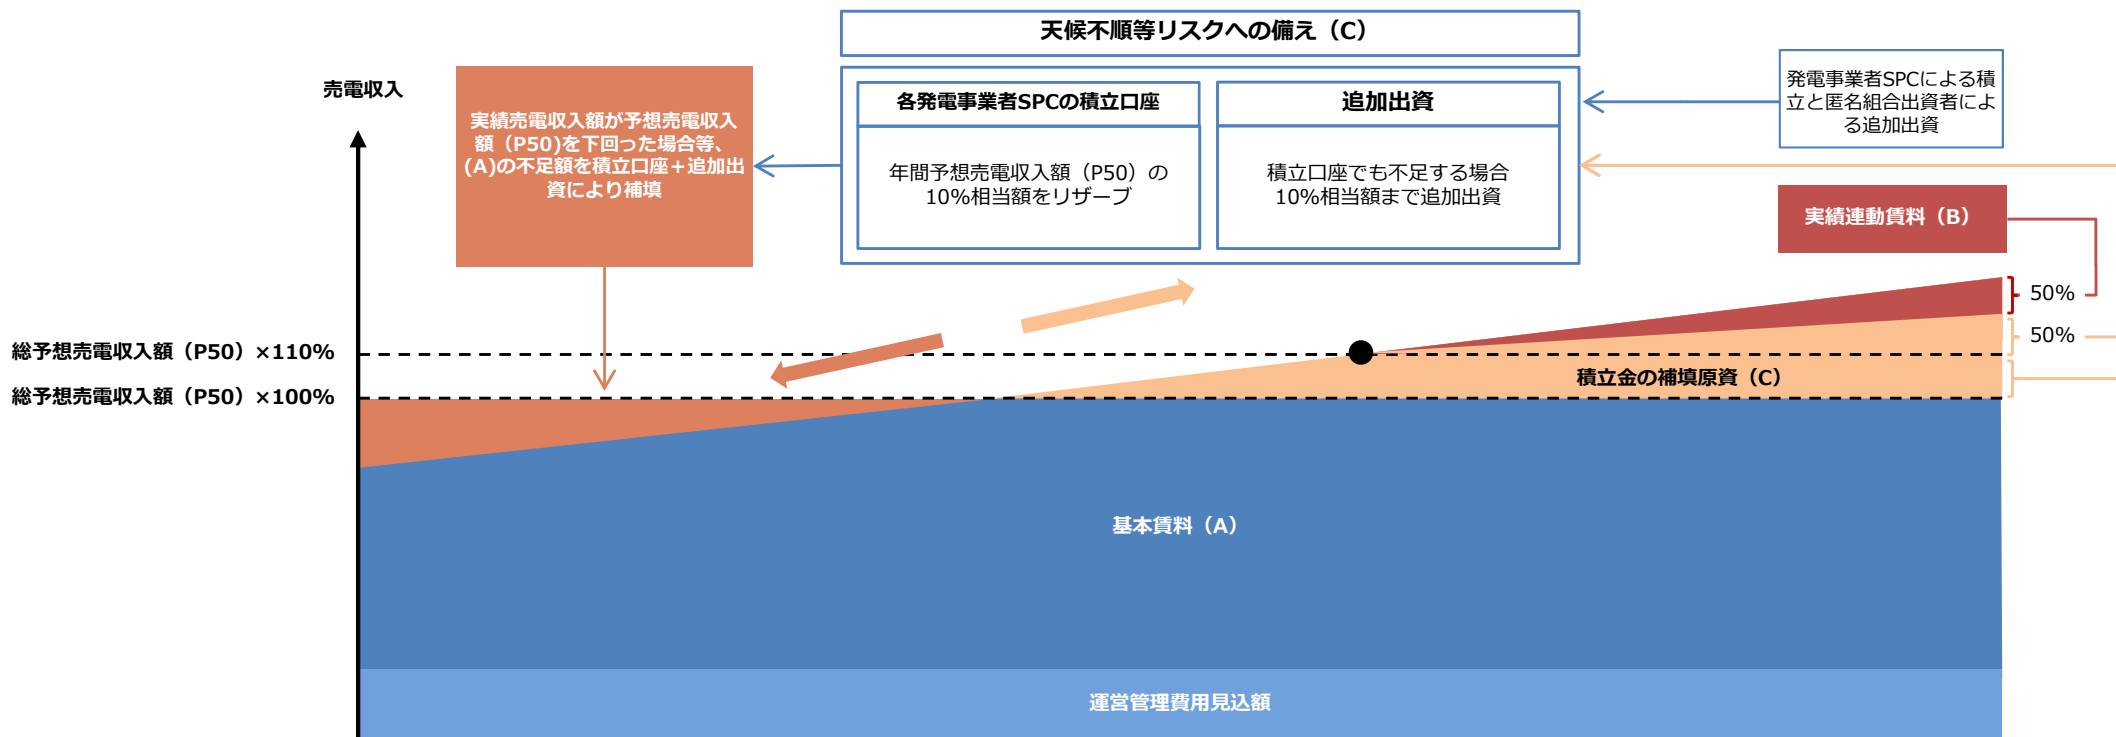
天候不順等リスクへの備え（C）

売電収入

実績売電収入額が予想売電収入額（P50)を下回った場合等、(A)の不足額を積立口座＋追加出資により補填

各発電事業者SPCの積立口座

年間予想売電収入額（P50）の10%相当額をリザーブ

追加出資

積立口座でも不足する場合10%相当額まで追加出資

発電事業者SPCによる積立と匿名組合出資者による追加出資

実績連動賃料（B）

50%

50%

総予想売電収入額（P50）×110%

総予想売電収入額（P50）×100%

積立金の補填原資（C）

基本賃料（A）

運営管理費用見込額